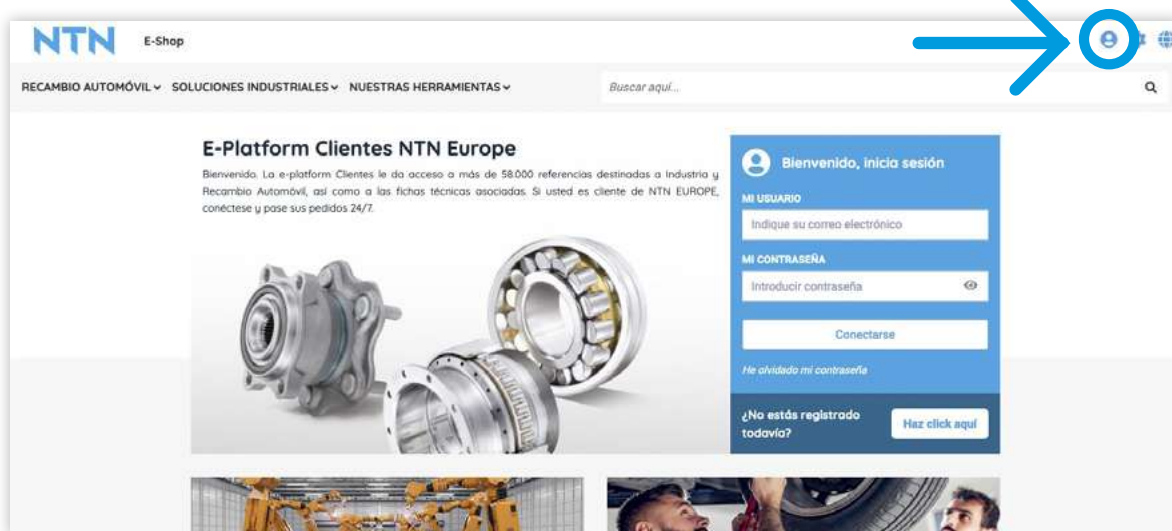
NTN E-Shop

RECAMBIO AUTOMÓVIL SOLUCIONES INDUSTRIALES NUESTRAS HERRAMIENTAS

Buscar aquí...

E-Platform Clientes NTN Europe

Bienvenido. La e-platform Clientes le da acceso a más de 58.000 referencias destinadas a Industria y Recambio Automóvil, así como a las fichas técnicas asociadas. Si usted es cliente de NTN EUROPE, conéctese y pase sus pedidos 24/7.

Bienvenido, inicia sesión

MI USUARIO

Indique su correo electrónico

MI CONTRASEÑA

Introducir contraseña

Conectarse

He olvidado mi contraseña

¿No estás registrado todavía?

Haz click aquí